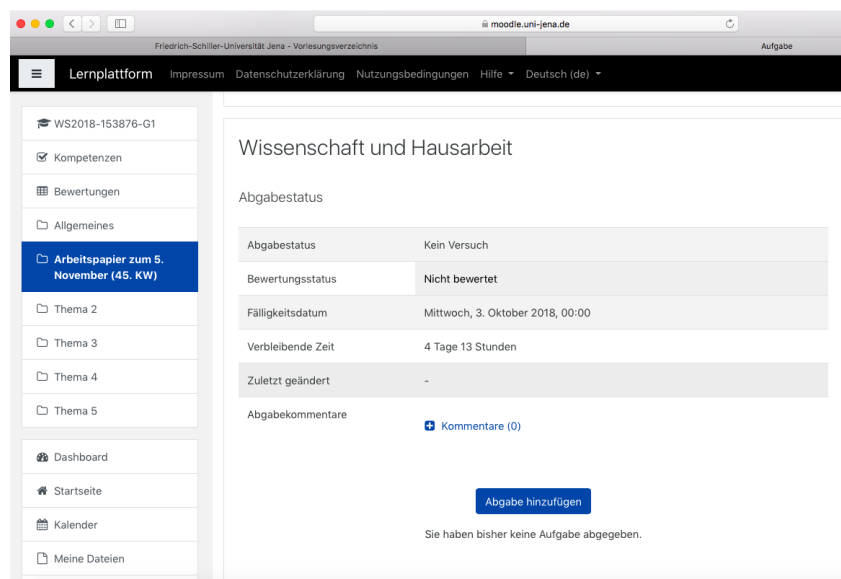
moodle.uni-jena.de

Friedrich-Schiller-Universität Jena - Vorlesungsverzeichnis

Aufgabe

Lernplattform Impressum Datenschutzerklärung Nutzungsbedingungen Hilfe Deutsch (de)

WS2018-153876-G1

Kompetenzen

Bewertungen

Allgemeines

Arbeitspapier zum 5. November (45. KW)

Thema 2

Thema 3

Thema 4

Thema 5

Dashboard

Startseite

Kalender

Meine Dateien

Wissenschaft und Hausarbeit

Abgabestatus

| Abgabestatus | Kein Versuch |
|---|---|
| Bewertungsstatus | Nicht bewertet |
| Fälligkeitsdatum | Mittwoch, 3. Oktober 2018, 00:00 |
| Verbleibende Zeit | 4 Tage 13 Stunden |
| Zuletzt geändert | - |
| Abgabekommentare | Kommentare (0) |

Abgabe hinzufügen

Sie haben bisher keine Aufgabe abgegeben.